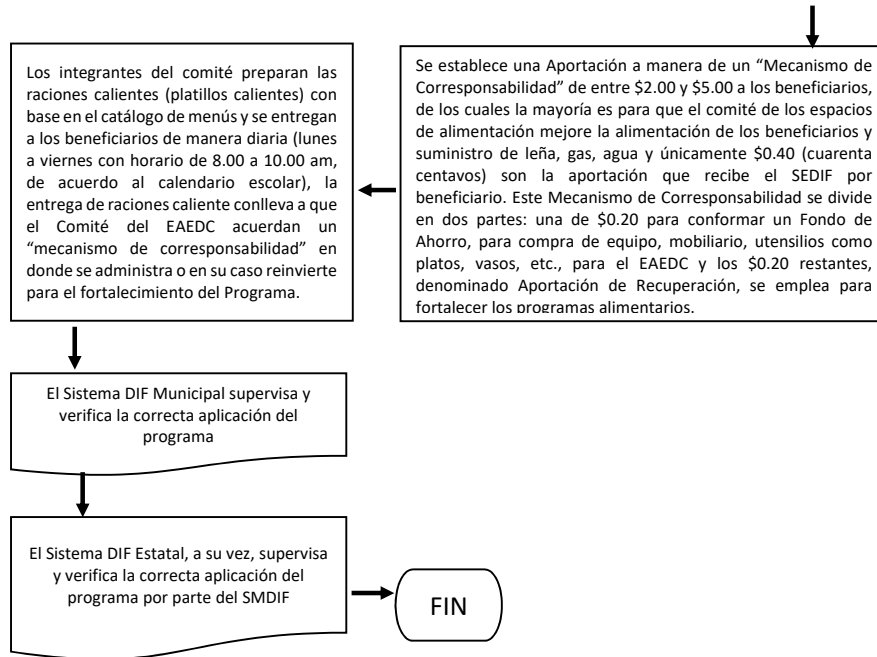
Se establece una Aportación a manera de un "Mecanismo de Corresponsabilidad" de entre \$2.00 y \$5.00 a los beneficiarios, de los cuales la mayoría es para que el comité de los espacios de alimentación mejore la alimentación de los beneficiarios y suministro de leña, gas, agua y únicamente \$0.40 (cuarenta centavos) son la aportación que recibe el SEDIF por beneficiario. Este Mecanismo de Corresponsabilidad se divide en dos partes: una de \$0.20 para conformar un Fondo de Ahorro, para compra de equipo, mobiliario, utensilios como platos, vasos, etc., para el EAEDC y los \$0.20 restantes, denominado Aportación de Recuperación, se emplea para fortalecer los programas alimentarios.

Los integrantes del comité preparan las raciones calientes (platillos calientes) con base en el catálogo de menús y se entregan a los beneficiarios de manera diaria (lunes a viernes con horario de 8.00 a 10.00 am, de acuerdo al calendario escolar), la entrega de raciones caliente conlleva a que el Comité del EAEDC acuerdan un "mecanismo de corresponsabilidad" en donde se administra o en su caso reinvierte para el fortalecimiento del Programa.

El Sistema DIF Municipal supervisa y verifica la correcta aplicación del programa

El Sistema DIF Estatal, a su vez, supervisa y verifica la correcta aplicación del programa por parte del SMDIF

FIN